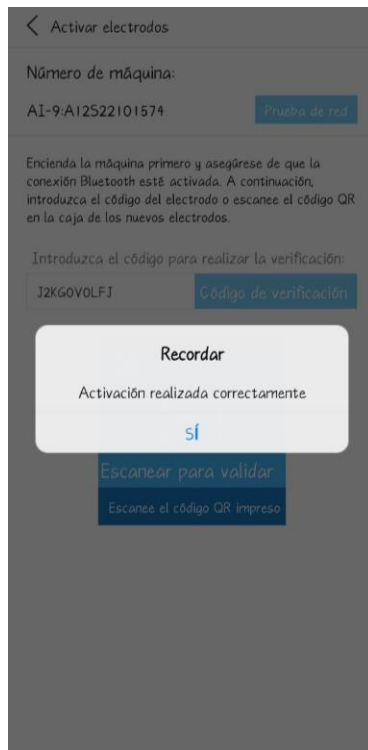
< Activar electrodos

Número de máquina:

AI-9:A12522101574

Prueba de red

Encienda la máquina primero y asegúrese de que la conexión Bluetooth esté activada. A continuación, introduzca el código del electrodo o escanee el código QR en la caja de los nuevos electrodos.

Introduzca el código para realizar la verificación:

J2KG0V0LFJ

Código de verificación

Recordar

Activación realizada correctamente

SÍ

Escanear para validar

Escanee el código QR impreso